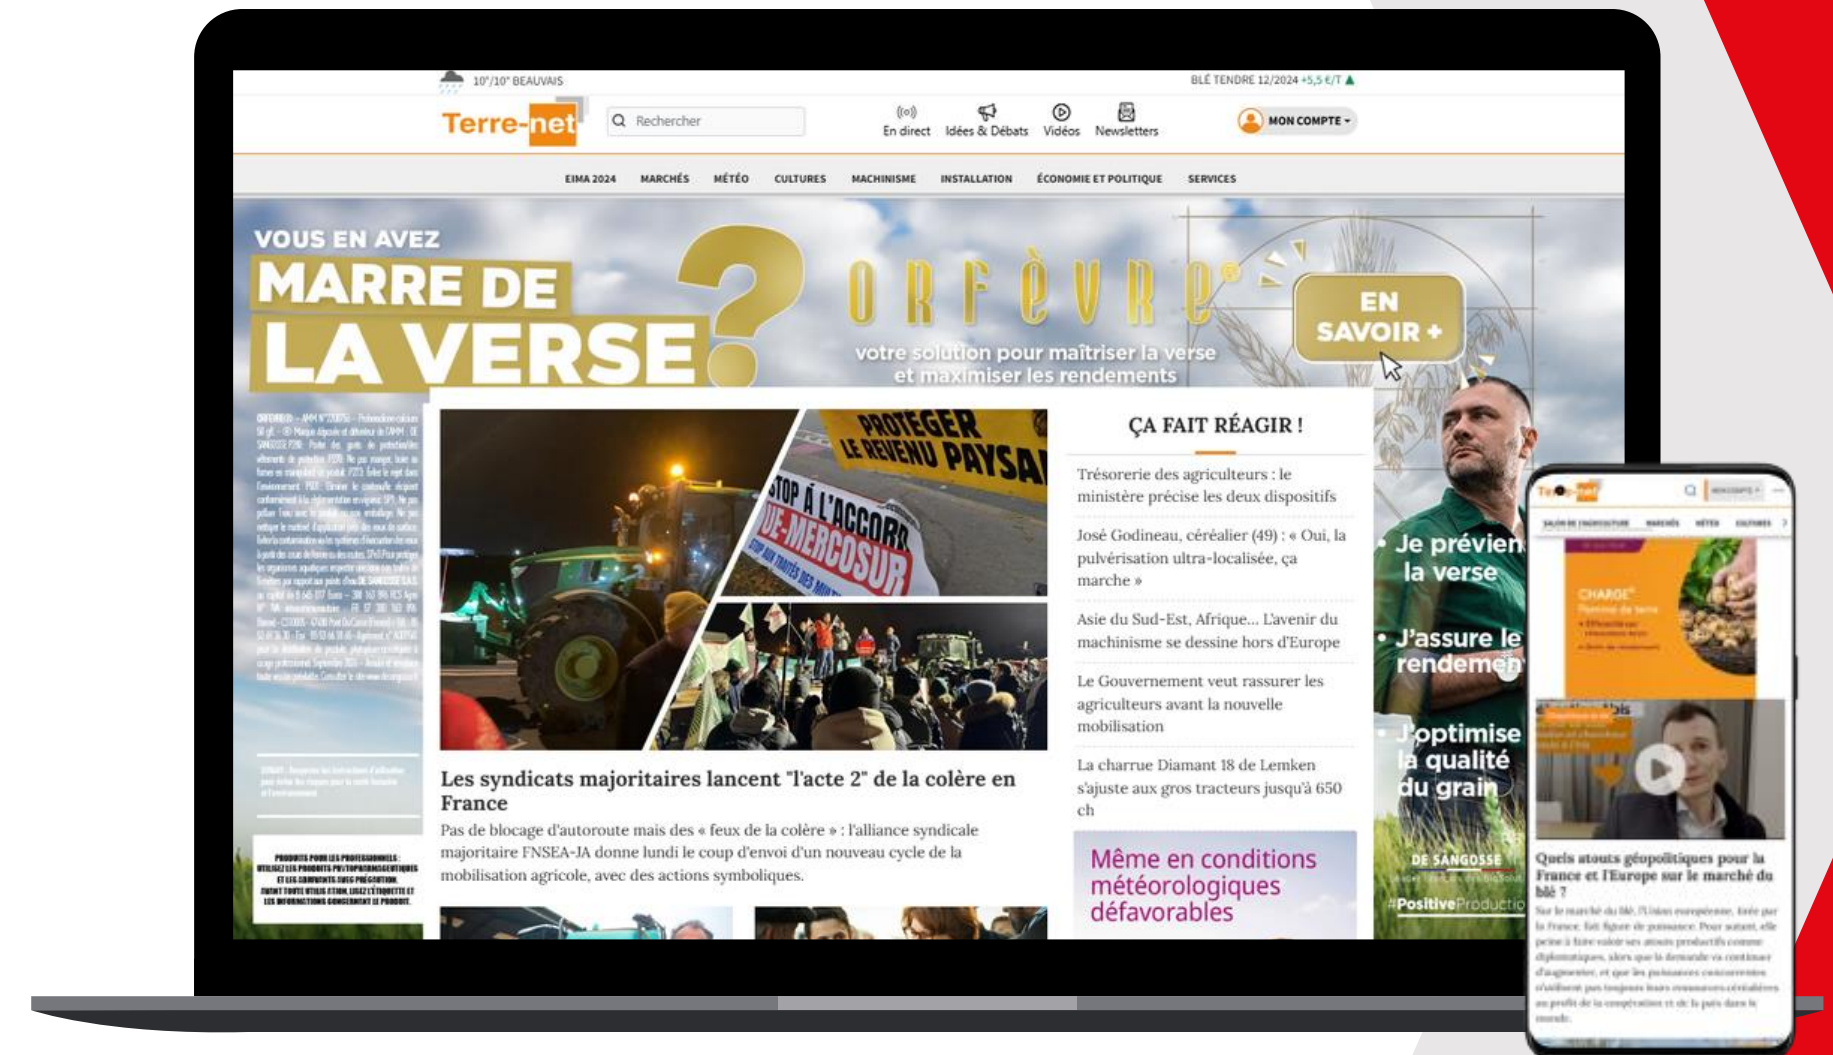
10°/10° BEAUVAIS

BLÉ TENDRE 12/2024 +5,5 €/T

Terre-net

Rechercher

En direct Idées & Débats Vidéos Newsletters

MON COMPTE

EIMA 2024 MARCHÉS MÉTÉO CULTURES MACHINISME INSTALLATION ÉCONOMIE ET POLITIQUE SERVICES

VOUS EN AVEZ MARRE DE LA VERSE ?

ORFÈVRE®

votre solution pour maîtriser la verse et maximiser les rendements

EN SAVOIR +

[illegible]

PRODUITS POUR LES PROFESSIONNELS : UTILISEZ LES PRODUITS PHYTOPHARMACEUTIQUES ET LES SEMENCES AVEC PRÉCAUTION. AVANT TOUTE UTILISATION, LISEZ L'ÉTIQUETTE ET LES INFORMATIONS CONCERNANT LE PRODUIT.

PROTÉGER LE REVENU PAYSAN

STOP À L'ACCORD UE-MERCOSUR

Les syndicats majoritaires lancent "l'acte 2" de la colère en France

Pas de blocage d'autoroute mais des « feux de la colère » : l'alliance syndicale majoritaire FNSEA-JA donne lundi le coup d'envoi d'un nouveau cycle de la mobilisation agricole, avec des actions symboliques.

ÇA FAIT RÉAGIR !

Trésorerie des agriculteurs : le ministère précise les deux dispositifs

José Godineau, céréalier (49) : « Oui, la pulvérisation ultra-localisée, ça marche »

Asie du Sud-Est, Afrique... L'avenir du machinisme se dessine hors d'Europe

Le Gouvernement veut rassurer les agriculteurs avant la nouvelle mobilisation

La charrue Diamant 18 de Lemken s'ajuste aux gros tracteurs jusqu'à 650 ch

Même en conditions météorologiques défavorables

Je préviens la verse
J'assure le rendement
J'optimise la qualité du grain

DE SANGOSSE

#PositiveProduction

Terre-net

MON COMPTE

SALON DE L'AGRICULTURE MARCHÉS MÉTÉO CULTURES

CHARGE

Quels atouts géopolitiques pour la France et l'Europe sur le marché du blé ?

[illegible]